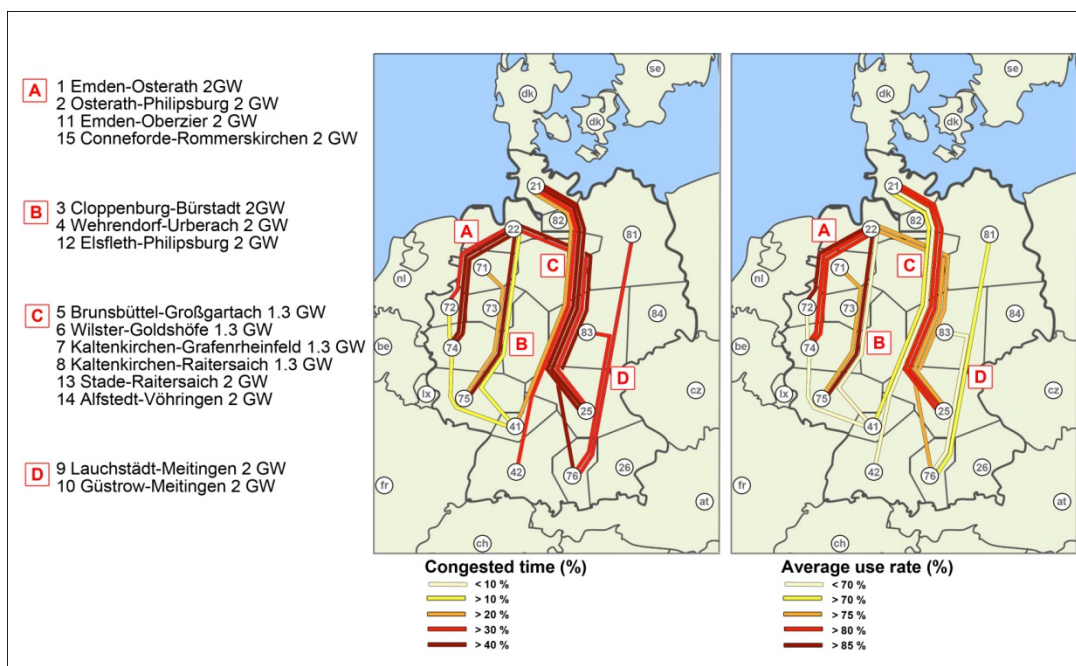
A
1 Emden-Osterath 2GW
2 Osterath-Philipsburg 2 GW
11 Emden-Oberzier 2 GW
15 Conneforde-Rommerskirchen 2 GW

B
3 Cloppenburg-Bürstadt 2GW
4 Wehrendorf-Urberach 2 GW
12 Elsfleth-Philipsburg 2 GW

C
5 Brunsbüttel-Großgartach 1.3 GW
6 Wilster-Goldshöfe 1.3 GW
7 Kaltenkirchen-Grafenrheinfeld 1.3 GW
8 Kaltenkirchen-Raitersaich 1.3 GW
13 Stade-Raitersaich 2 GW
14 Alfstedt-Vöhringen 2 GW

D
9 Lauchstädt-Meitingen 2 GW
10 Güstrow-Meitingen 2 GW

se
dk
dk
21
82
22
81
A
C
nl
71
72
73
84
B
83
be
74
D
lx
75
41
25
cz
42
76
26
fr
at
ch

Congested time (%)
< 10 %
> 10 %
> 20 %
> 30 %
> 40 %

se
dk
dk
21
82
22
81
A
C
nl
71
72
73
84
B
83
be
74
D
lx
75
41
25
cz
42
76
26
fr
at
ch

Average use rate (%)
< 70 %
> 70 %
> 75 %
> 80 %
> 85 %